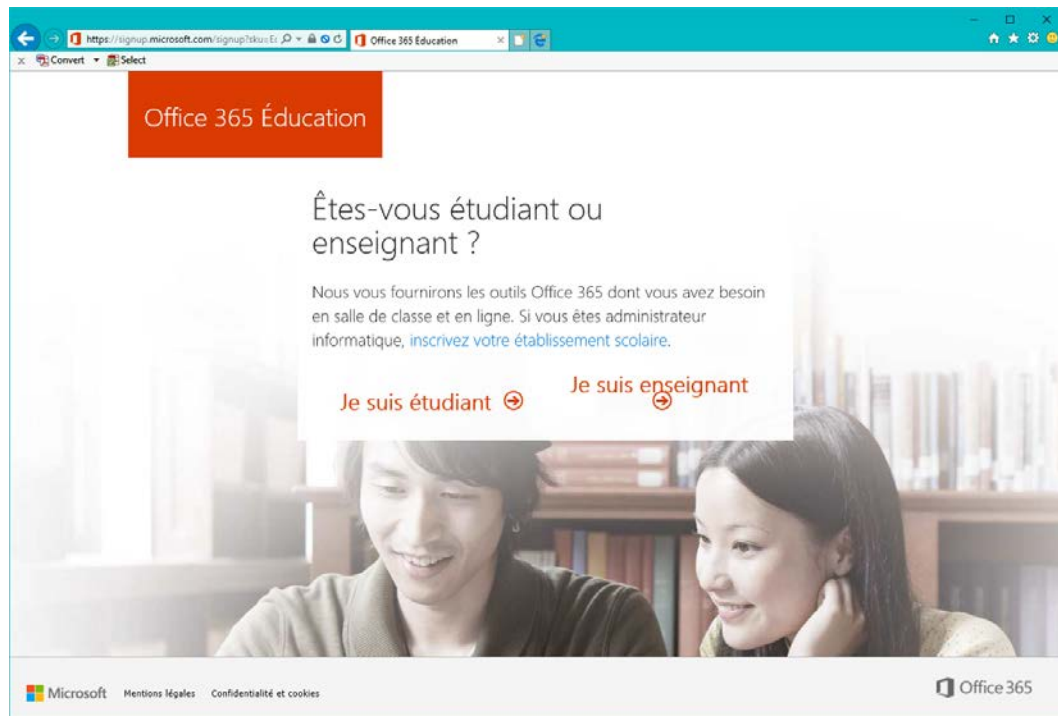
https://signup.microsoft.com/signup?sku=E
Office 365 Éducation
×
Convert
Select

Office 365 Éducation

Êtes-vous étudiant ou enseignant ?

Nous vous fournirons les outils Office 365 dont vous avez besoin en salle de classe et en ligne. Si vous êtes administrateur informatique, inscrivez votre établissement scolaire.

Je suis étudiant

Je suis enseignant

Microsoft Mentions légales Confidentialité et cookies

Office 365